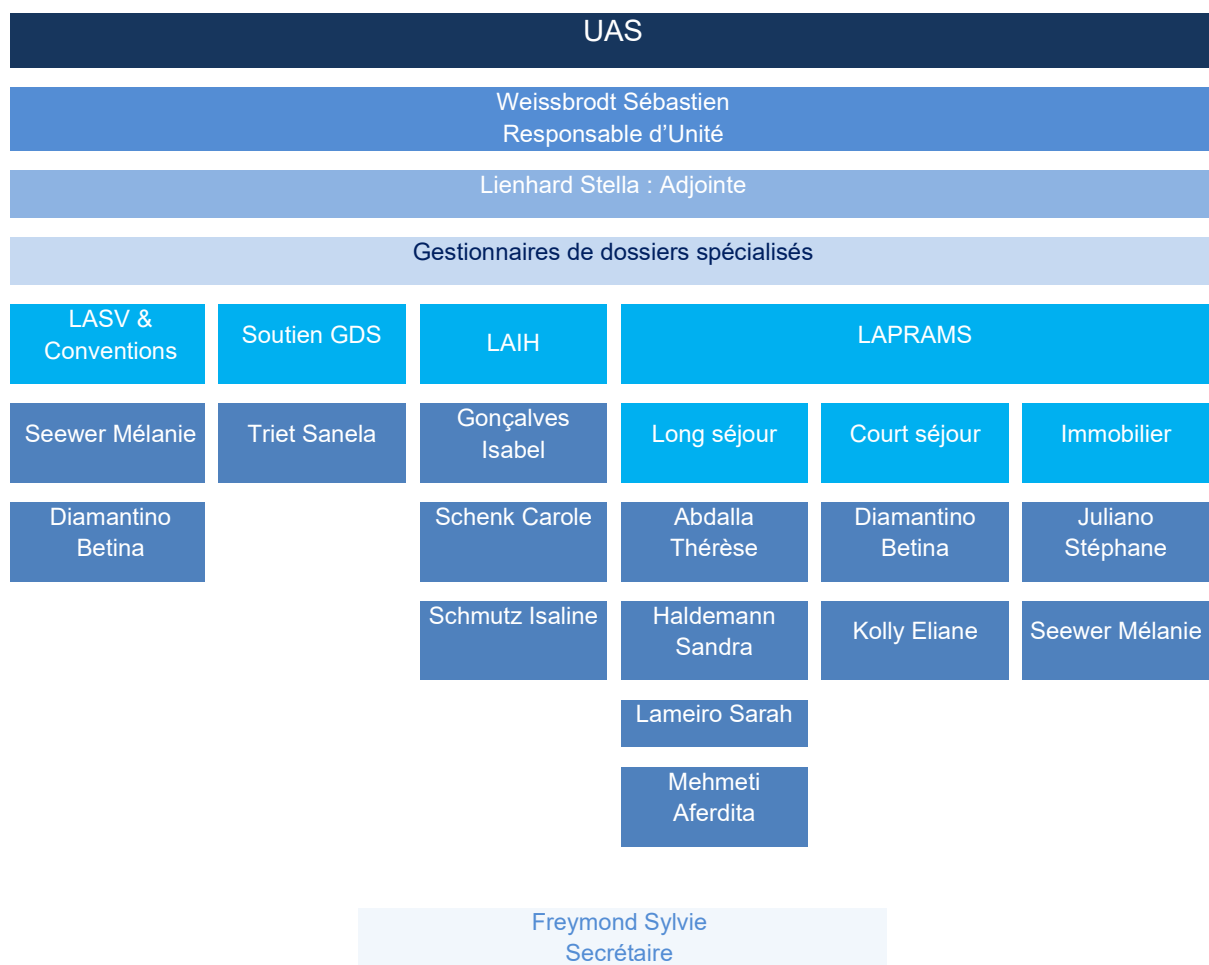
UAS

Weissbrodt Sébastien
Responsable d'Unité

Lienhard Stella : Adjointe

Gestionnaires de dossiers spécialisés

LASV & Conventions

Seewer Mélanie

Diamantino Betina

Soutien GDS

Triet Sanela

LAIH

Gonçalves Isabel

Schenk Carole

Schmutz Isaline

LAPRAMS

Long séjour

Abdalla Thérèse

Haldemann Sandra

Lameiro Sarah

Mehmeti Aferdita

Court séjour

Diamantino Betina

Kolly Eliane

Immobilier

Juliano Stéphane

Seewer Mélanie

Freymond Sylvie
Secrétaire